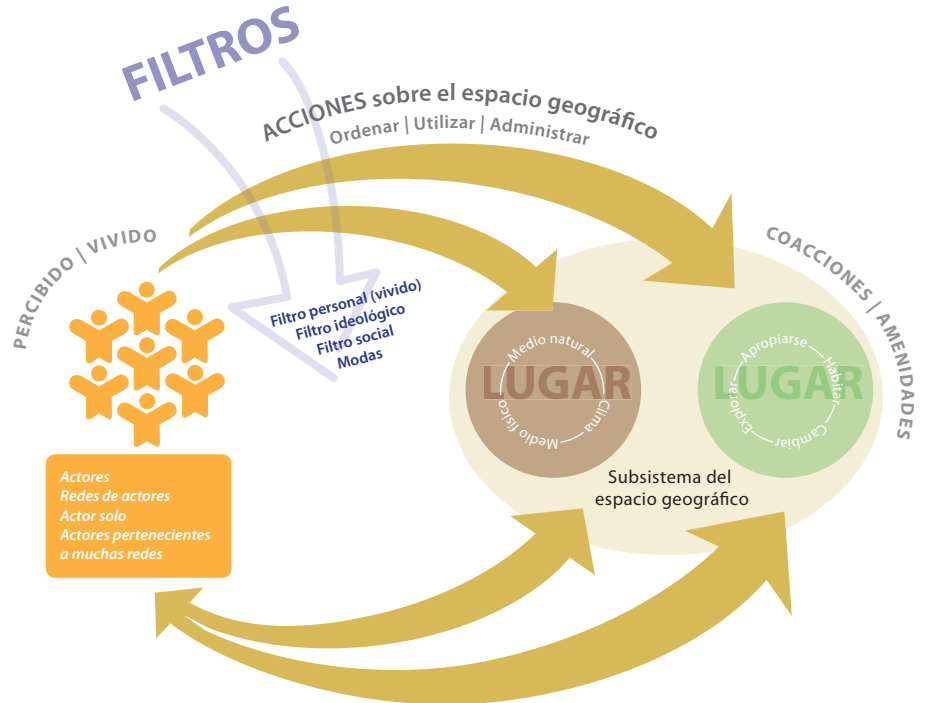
FILTROS

ACCIONES sobre el espacio geográfico
Ordenar | Utilizar | Administrar

PERCIBIDO | VIVIDO

COACCIONES | AMENIDADES

Filtro personal (vivido)
Filtro ideológico
Filtro social
Modas

Medio natural
LUGAR
Medio físico
Clima

Apropiarse
LUGAR
Habitar
Explorar
Cambiar

Subsistema del espacio geográfico

Actores
Redes de actores
Actor solo
Actores pertenecientes a muchas redes